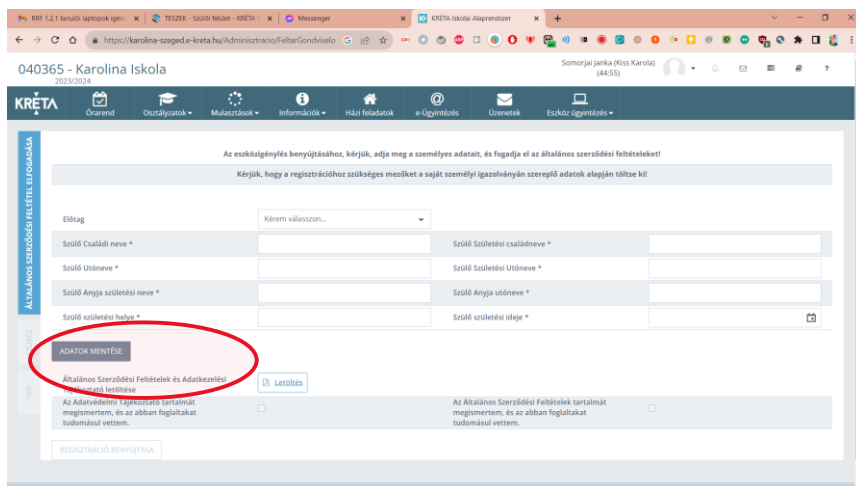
RRF 1.2.1 tanulói laptopok igén | TESZEK - Szülői felület - KRÉTA | Messenger | KRÉTA Iskolai Alaprendszer

https://karolina-szeged.e-kreta.hu/Adminisztracio/FeltarGondviselo

040365 - Karolina Iskola
2023/2024

Somorjai Janka (Kiss Karola)
(44:55)

KRÉTA

Órarend | Osztályzatok | Mulasztások | Információk | Házi feladatok | e-Ügyintézés | Üzenetek | Eszköz ügyintézés

ÁLTALÁNOS SZERZŐDÉSI FELTÉTEL ELFOGADÁSA

Az eszközigénylés benyújtásához, kérjük, adja meg a személyes adatait, és fogadja el az általános szerződési feltételeket!

Kérjük, hogy a regisztrációhoz szükséges mezőket a saját személyi igazolványán szereplő adatok alapján töltse ki!

Előtag | Kérem válasszon...

Szülő Családi neve *
Szülő Születési családneve *
Szülő Utóneve *
Szülő Születési Utóneve *
Szülő Anyja születési neve *
Szülő Anyja utóneve *
Szülő születési helye *
Szülő születési ideje *

ADATOK MENTÉSE

Általános Szerződési Feltételek és Adatkezelési Tájékoztató letöltése
Letöltés

Az Adatvédelmi Tájékoztató tartalmát megismertem, és az abban foglaltakat tudomásul vettem.

Az Általános Szerződési Feltételek tartalmát megismertem, és az abban foglaltakat tudomásul vettem.

REGISZTRÁCIÓ BENYÚJTÁSA